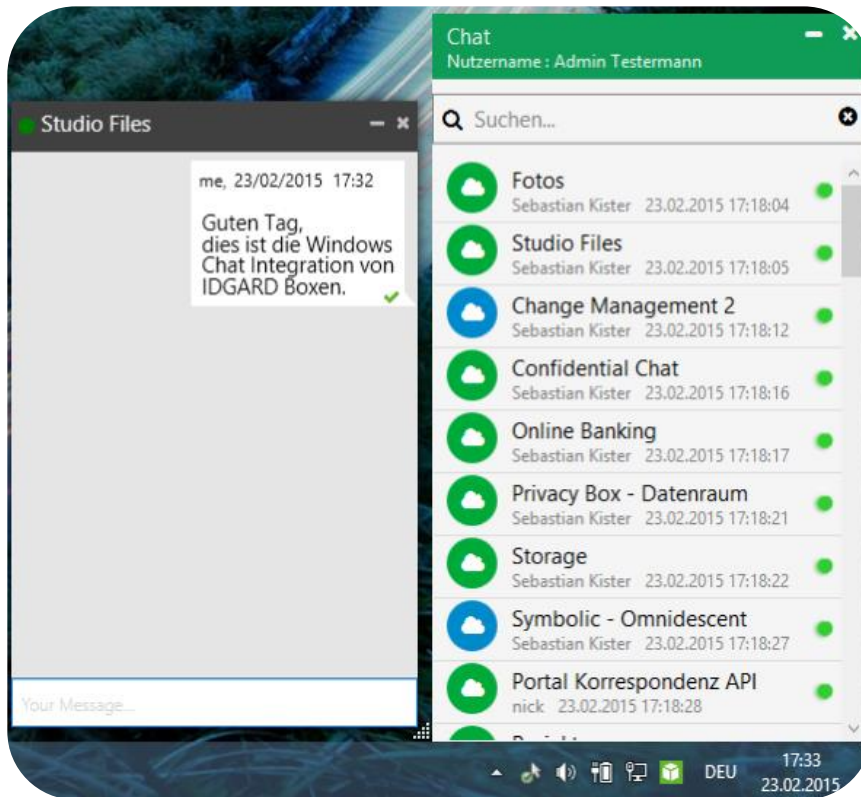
Studio Files

me, 23/02/2015 17:32

Guten Tag,
dies ist die Windows Chat Integration von IDGARD Boxen.

Your Message...

Chat
Nutzername : Admin Testermann

Suchen...

Fotos
Sebastian Kister 23.02.2015 17:18:04

Studio Files
Sebastian Kister 23.02.2015 17:18:05

Change Management 2
Sebastian Kister 23.02.2015 17:18:12

Confidential Chat
Sebastian Kister 23.02.2015 17:18:16

Online Banking
Sebastian Kister 23.02.2015 17:18:17

Privacy Box - Datenraum
Sebastian Kister 23.02.2015 17:18:21

Storage
Sebastian Kister 23.02.2015 17:18:22

Symbolic - Omnidescent
Sebastian Kister 23.02.2015 17:18:27

Portal Korrespondenz API
nick 23.02.2015 17:18:28

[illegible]

DEU
17:33
23.02.2015